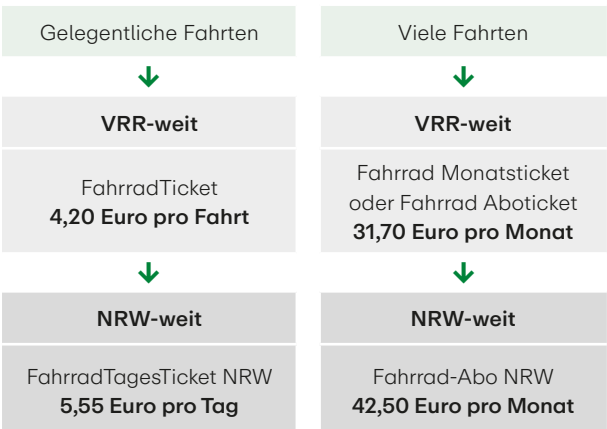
Gelegentliche Fahrten

VRR-weit

FahrradTicket
**4,20 Euro pro Fahrt**

NRW-weit

FahrradTagesTicket NRW
**5,55 Euro pro Tag**

Viele Fahrten

VRR-weit

Fahrrad Monatsticket oder Fahrrad Aboticket
**31,70 Euro pro Monat**

NRW-weit

Fahrrad-Abo NRW
**42,50 Euro pro Monat**